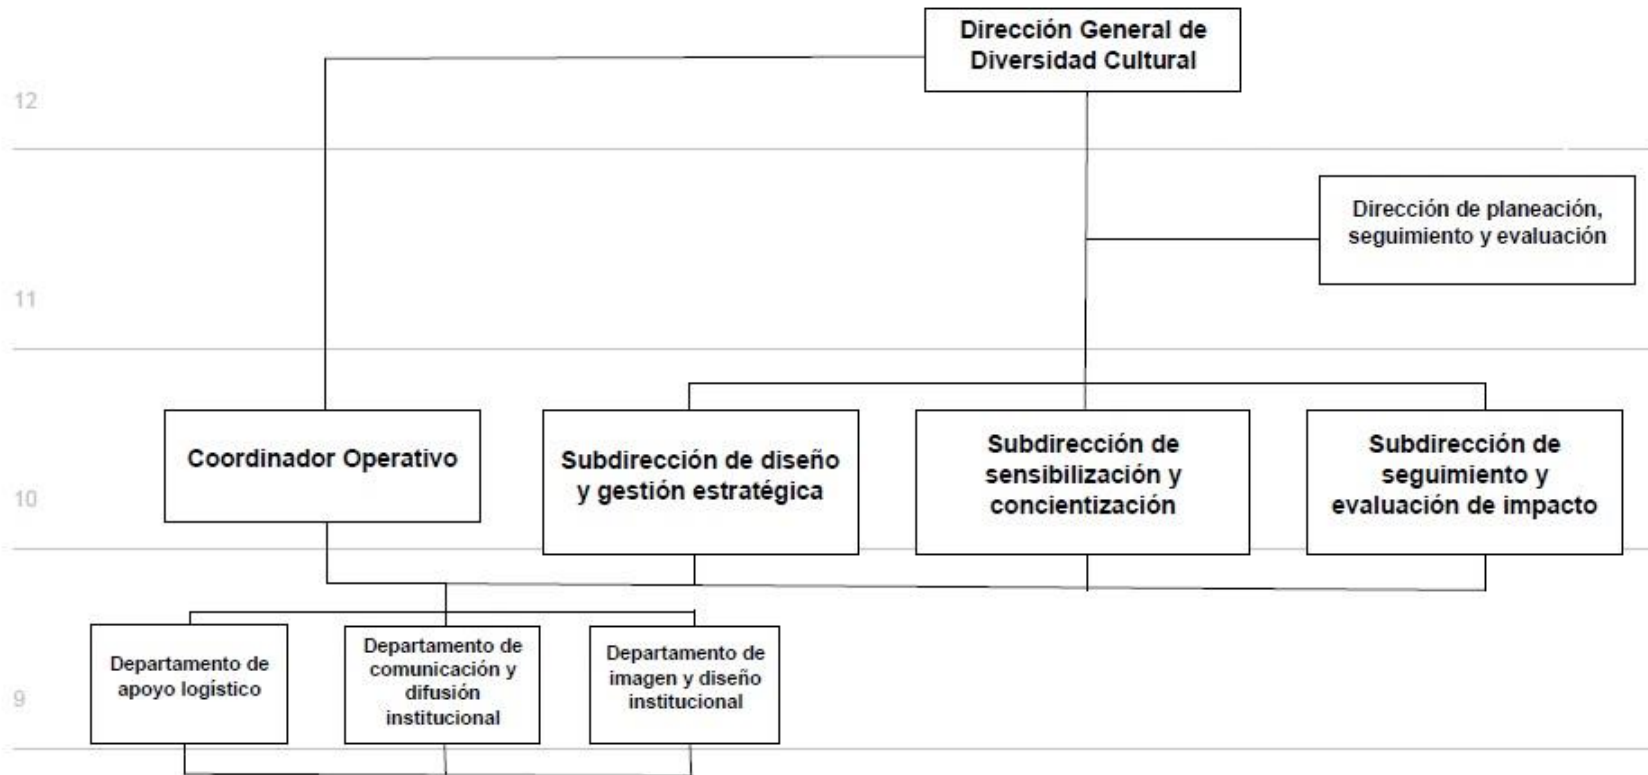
Dirección General de Diversidad Cultural

12

Dirección de planeación, seguimiento y evaluación

11

Coordinador Operativo

Subdirección de diseño y gestión estratégica

Subdirección de sensibilización y concientización

Subdirección de seguimiento y evaluación de impacto

10

Departamento de apoyo logístico

Departamento de comunicación y difusión institucional

Departamento de imagen y diseño institucional

9